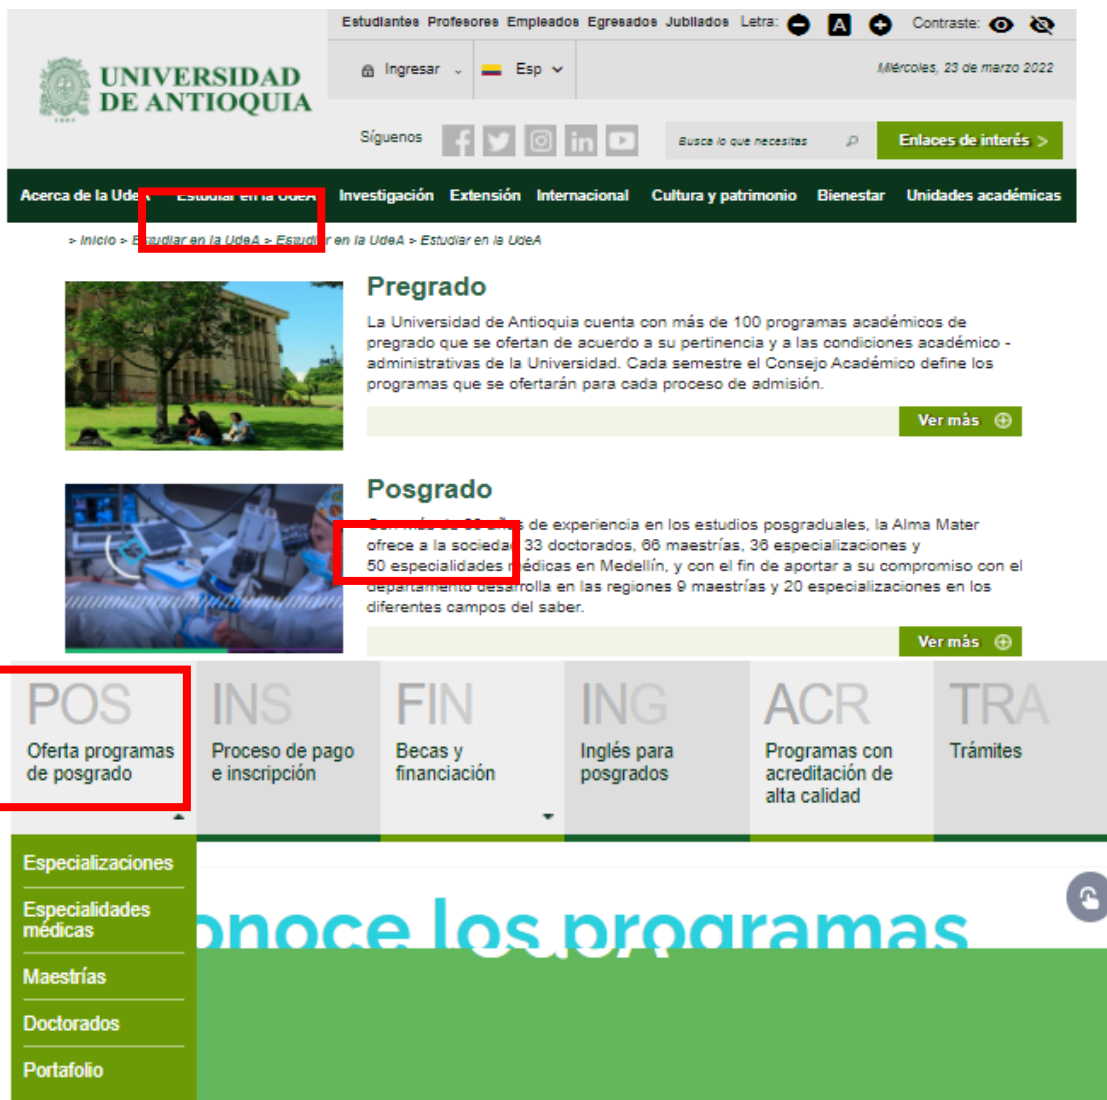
Estudiantes Profesores Empleados Egresados Jubilados Letra: A Contraste:

UNIVERSIDAD DE ANTIOQUIA

Ingresar Esp

Miércoles, 23 de marzo 2022

Síguenos

Busca lo que necesites

Enlaces de interés >

Acerca de la UdeA Estudiar en la UdeA Investigación Extensión Internacional Cultura y patrimonio Bienestar Unidades académicas

> Inicio > E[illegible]studiar en la UdeA > Estudi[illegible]r en la UdeA > Estudiar en la UdeA

Pregrado

La Universidad de Antioquia cuenta con más de 100 programas académicos de pregrado que se ofertan de acuerdo a su pertinencia y a las condiciones académico - administrativas de la Universidad. Cada semestre el Consejo Académico define los programas que se ofertarán para cada proceso de admisión.

Ver más

Posgrado

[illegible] de experiencia en los estudios posgraduales, la Alma Mater ofrece a la socieda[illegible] 33 doctorados, 66 maestrías, 36 especializaciones y 50 especialidades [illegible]édicas en Medellín, y con el fin de aportar a su compromiso con el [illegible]rolla en las regiones 9 maestrías y 20 especializaciones en los diferentes campos del saber.

Ver más

POS
Oferta programas de posgrado

INS
Proceso de pago e inscripción

FIN
Becas y financiación

ING
Inglés para posgrados

ACR
Programas con acreditación de alta calidad

TRA
Trámites

Especializaciones

Especialidades médicas

Maestrías

Doctorados

Portafolio

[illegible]noce los programas